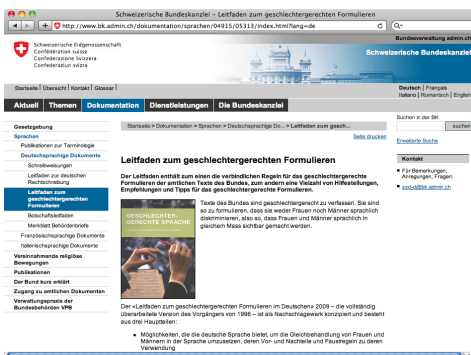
Schweizerische Bundeskanzlei – Leitfaden zum geschlechtergerechten Formulieren

http://www.bk.admin.ch/dokumentation/sprachen/04915/05313/index.html?lang=de

Q

Bundesverwaltung admin.ch

Schweizerische Eidgenossenschaft
Confédération suisse
Confederazione Svizzera
Confederaziun svizra

Schweizerische Bundeskanzlei

Startseite | Übersicht | Kontakt | Glossar |

Deutsch | Français
Italiano | Rumantsch | English

Aktuell | Themen | Dokumentation | Dienstleistungen | Die Bundeskanzlei

Gesetzgebung
Sprachen
Publikationen zur Terminologie
Deutschsprachige Dokumente
Schreibweisungen
Leitfaden zur deutschen Rechtsetzung
Leitfaden zum geschlechtergerechten Formulieren
Botschaftsleitfaden
Merkblatt Behördenbriefe
Französischsprachige Dokumente
Italienischsprachige Dokumente
Vernehmlassungen religiöse Bewegungen
Publikationen
Der Bund kurz erklärt
Zugang zu amtlichen Dokumenten
Verwaltungspraxis der Bundesbehörden VPB

Startseite > Dokumentation > Sprachen > Deutschsprachige Do... > Leitfaden zum gesch...

Seite drucken

Leitfaden zum geschlechtergerechten Formulieren

Der Leitfaden enthält zum einen die verbindlichen Regeln für das geschlechtergerechte Formulieren der amtlichen Texte des Bundes, zum andern eine Vielzahl von Hilfestellungen, Empfehlungen und Tipps für das geschlechtergerechte Formulieren.

GESCHLECHTERGERECHTE SPRACHE

Texte des Bundes sind geschlechtergerecht zu verfassen. Sie sind so zu formulieren, dass sie weder Frauen noch Männer sprachlich diskriminieren, also so, dass Frauen und Männer sprachlich in gleichem Masse sichtbar gemacht werden.

Der «Leitfaden zum geschlechtergerechten Formulieren im Deutschen» 2009 – die vollständig überarbeitete Version des Vorgängers von 1996 – ist als Nachschlagewerk konzipiert und besteht aus drei Hauptteilen:

▪ Möglichkeiten, die die deutsche Sprache bietet, um die Gleichbehandlung von Frauen und Männern in der Sprache umzusetzen, deren Vor- und Nachteile und Faustregeln zu deren Verwendung

Suchen in der BK
suchen
Erweiterte Suche

Kontakt
Für Bemerkungen, Anregungen, Fragen:
zsd-d@bk.admin.ch